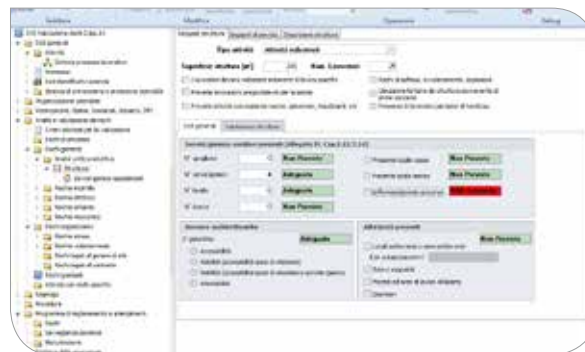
Soluzione | Modifica | Operazioni | Setting

DVR Valutazione stress Casa 01
Dati generali
Attività
Elenco processi lavorativi
Anagrafe
Dati identificativi azienda
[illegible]
Organizzazione aziendale
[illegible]
Analisi e valutazione dei rischi
Criteri adottati per la valutazione
Elenco attrezzature
Elenco generale
Analisi unità produttiva
Strutture
Servizi igienici assistenziali
Norme impianti
Norme elettrici
Norme antincendio
Norme macchine
Elenco organizzativi
Norme servizi
Norme sistema rischi
Norme legali
Norme legali all'interno
Elenco generale
Attività con rischi specifici
Impianti
Procedure
Programma di miglioramento
Report
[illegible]
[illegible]

Dettagli struttura | Dettagli di servizio | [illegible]
Tipo attività: attività lavorativa
Superficie struttura (m²) | Num. Lavoratori
Locali adibiti a lavoro ubicati sotto il piano di campagna
Presenza di locali di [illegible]
Presenza di locali con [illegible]
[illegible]
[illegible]
Presenza di lavoratori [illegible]

Dati generali | Valutazione rischio

Servizi igienico sanitari presenti
gabinetti | Non Presente
lavandini | Adeguato
docce | Adeguato
spogliatoi | Non Presente
Presenza locale riposo | Non Presente
Presenza locale mensa | Non Presente
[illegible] | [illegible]

Dotazioni antinfortunistiche
cassetta | Adeguato
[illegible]
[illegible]
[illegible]
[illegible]

Attrezzature presenti | Non Presente
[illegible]
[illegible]
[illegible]
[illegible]